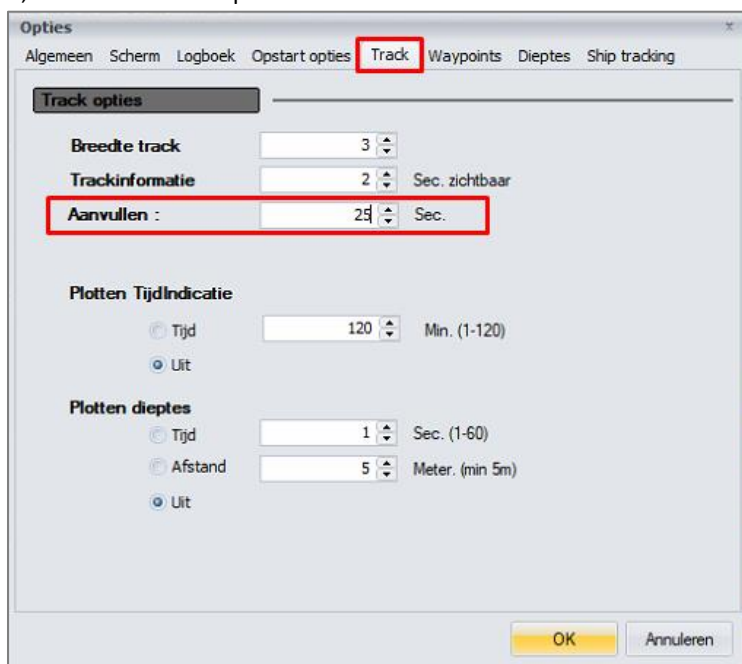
Opties
Algemeen Scherm Logboek Opstart opties Track Waypoints Dieptes Ship tracking

Track opties

Breedte track 3
Trackinformatie 2 Sec. zichtbaar
Aanvullen : 25 Sec.

Plotten TijdIndicatie
Tijd 120 Min. (1-120)
Uit

Plotten dieptes
Tijd 1 Sec. (1-60)
Afstand 5 Meter. (min 5m)
Uit

OK Annuleren